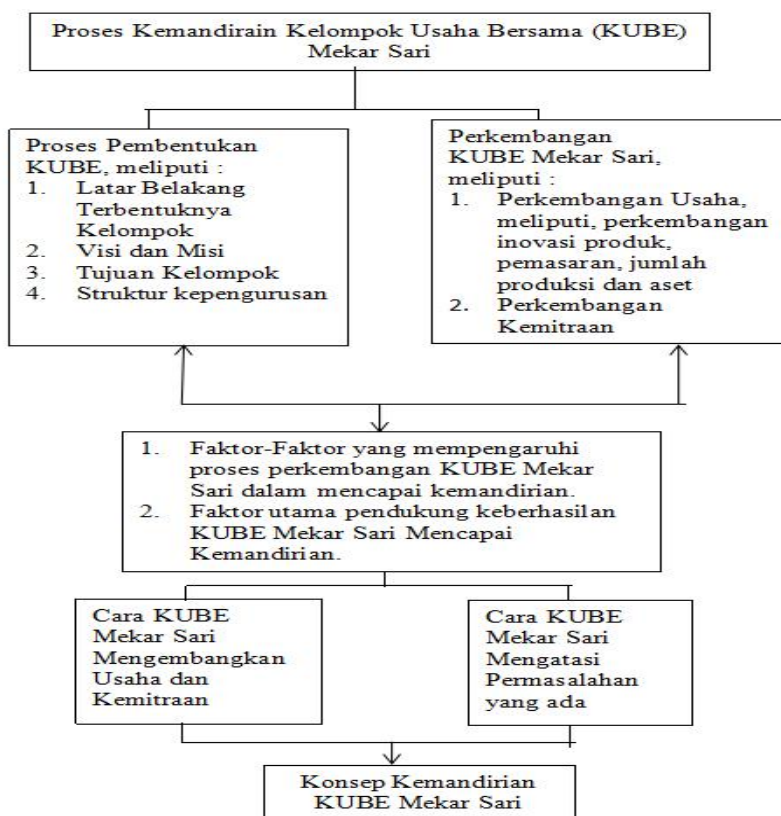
Proses Kemandirain Kelompok Usaha Bersama (KUBE) Mekar Sari

Proses Pembentukan KUBE, meliputi :
1. Latar Belakang Terbentuknya Kelompok
2. Visi dan Misi
3. Tujuan Kelompok
4. Struktur kepengurusan

Perkembangan KUBE Mekar Sari, meliputi :
1. Perkembangan Usaha, meliputi, perkembangan inovasi produk, pemasaran, jumlah produksi dan aset
2. Perkembangan Kemitraan

1. Faktor-Faktor yang mempengaruhi proses perkembangan KUBE Mekar Sari dalam mencapai kemandirian.
2. Faktor utama pendukung keberhasilan KUBE Mekar Sari Mencapai Kemandirian.

Cara KUBE Mekar Sari Mengembangkan Usaha dan Kemitraan

Cara KUBE Mekar Sari Mengatasi Permasalahan yang ada

Konsep Kemandirian KUBE Mekar Sari